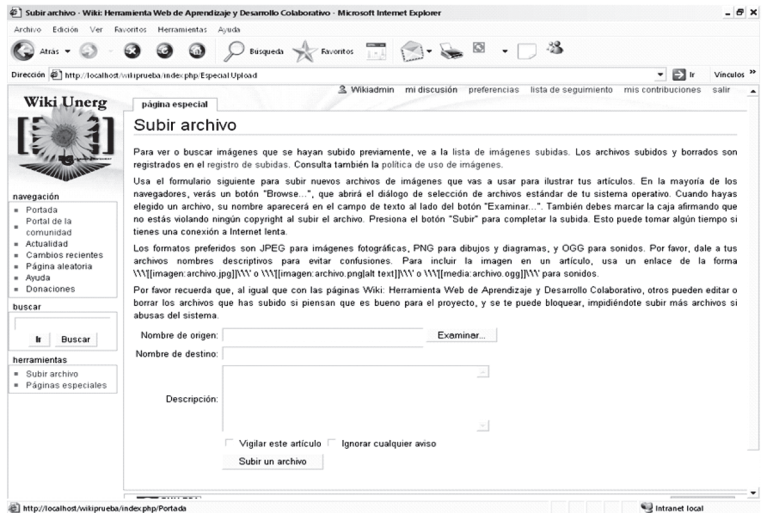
Subir archivo - Wiki: Herramienta Web de Aprendizaje y Desarrollo Colaborativo - Microsoft Internet Explorer

Archivo Edición Ver Favoritos Herramientas Ayuda

Atrás Búsqueda Favoritos

Dirección http://localhost/wikiprueba/index.php/Especial:Upload Ir Vínculos

Wikiadmin mi discusión preferencias lista de seguimiento mis contribuciones salir

Wiki Unerg

página especial

Subir archivo

Para ver o buscar imágenes que se hayan subido previamente, ve a la lista de imágenes subidas. Los archivos subidos y borrados son registrados en el registro de subidas. Consulta también la política de uso de imágenes.

Usa el formulario siguiente para subir nuevos archivos de imágenes que vas a usar para ilustrar tus artículos. En la mayoría de los navegadores, verás un botón "Browse...", que abrirá el diálogo de selección de archivos estándar de tu sistema operativo. Cuando hayas elegido un archivo, su nombre aparecerá en el campo de texto al lado del botón "Examinar...". También debes marcar la caja afirmando que no estás violando ningún copyright al subir el archivo. Presiona el botón "Subir" para completar la subida. Esto puede tomar algún tiempo si tienes una conexión a Internet lenta.

Los formatos preferidos son JPEG para imágenes fotográficas, PNG para dibujos y diagramas, y OGG para sonidos. Por favor, dale a tus archivos nombres descriptivos para evitar confusiones. Para incluir la imagen en un artículo, usa un enlace de la forma \\\[[imagen:archivo.jpg]]\\\' o \\\[[imagen:archivo.png|alt text]]\\\' o \\\[[media:archivo.ogg]]\\\' para sonidos.

Por favor recuerda que, al igual que con las páginas Wiki: Herramienta Web de Aprendizaje y Desarrollo Colaborativo, otros pueden editar o borrar los archivos que has subido si piensan que es bueno para el proyecto, y se te puede bloquear, impidiéndote subir más archivos si abusas del sistema.

navegación
- Portada
- Portal de la comunidad
- Actualidad
- Cambios recientes
- Página aleatoria
- Ayuda
- Donaciones

buscar
Ir Buscar

herramientas
- Subir archivo
- Páginas especiales

Nombre de origen: Examinar...
Nombre de destino:
Descripción:
Vigilar este artículo Ignorar cualquier aviso
Subir un archivo

http://localhost/wikiprueba/index.php/Portada Intranet local